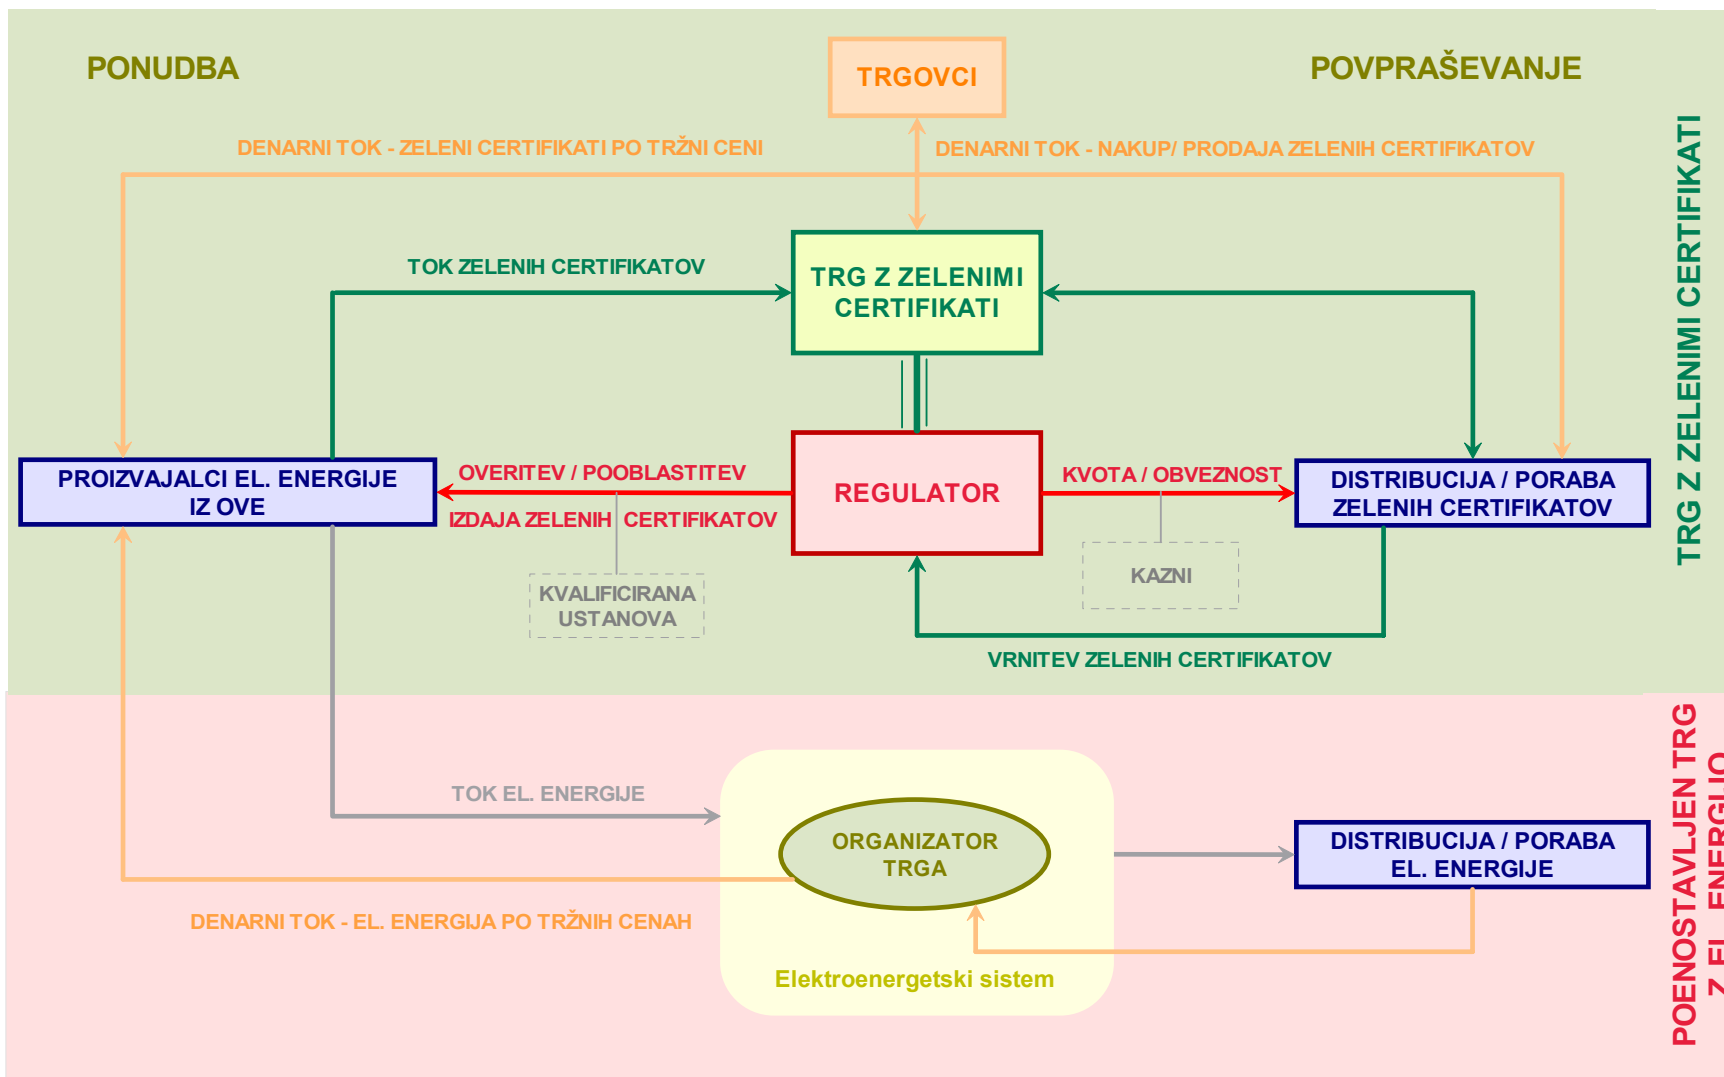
PONUDBA

TRGOVCI

POVPRAŠEVANJE

DENARNI TOK - ZELENI CERTIFIKATI PO TRŽNI CENI

DENARNI TOK - NAKUP/ PRODAJA ZELENIH CERTIFIKATOV

TOK ZELENIH CERTIFIKATOV

TRG Z ZELENIMI CERTIFIKATI

PROIZVAJALCI EL. ENERGIJE IZ OVE

OVERITEV / POOBLASTITEV

IZDAJA ZELENIH CERTIFIKATOV

REGULATOR

KVOTA / OBVEZNOST

DISTRIBUCIJA / PORABA ZELENIH CERTIFIKATOV

KVALIFICIRANA USTANOVA

KAZNI

VRNITEV ZELENIH CERTIFIKATOV

TRG Z ZELENIMI CERTIFIKATI

TOK EL. ENERGIJE

ORGANIZATOR TRGA

DISTRIBUCIJA / PORABA EL. ENERGIJE

DENARNI TOK - EL. ENERGIJA PO TRŽNIH CENAH

Elektroenergetski sistem

POENOSTAVLJEN TRG Z EL. ENERGIJO